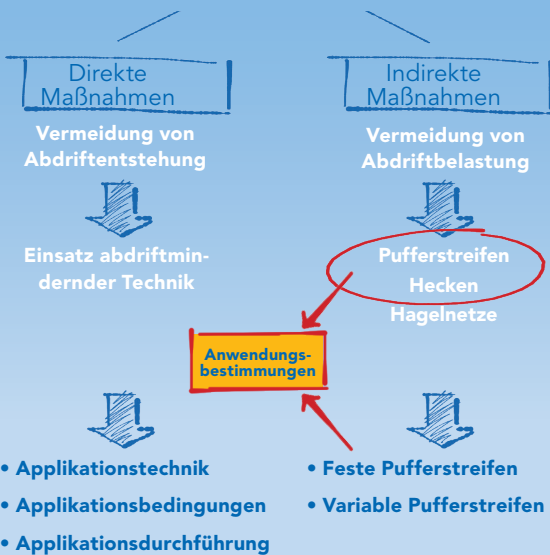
Direkte Maßnahmen

Indirekte Maßnahmen

Vermeidung von Abdriftentstehung

Vermeidung von Abdriftbelastung

Einsatz abdriftmindernder Technik

Pufferstreifen
Hecken
Hagelnetze

Anwendungsbestimmungen

• Applikationstechnik
• Applikationsbedingungen
• Applikationsdurchführung

• Feste Pufferstreifen
• Variable Pufferstreifen